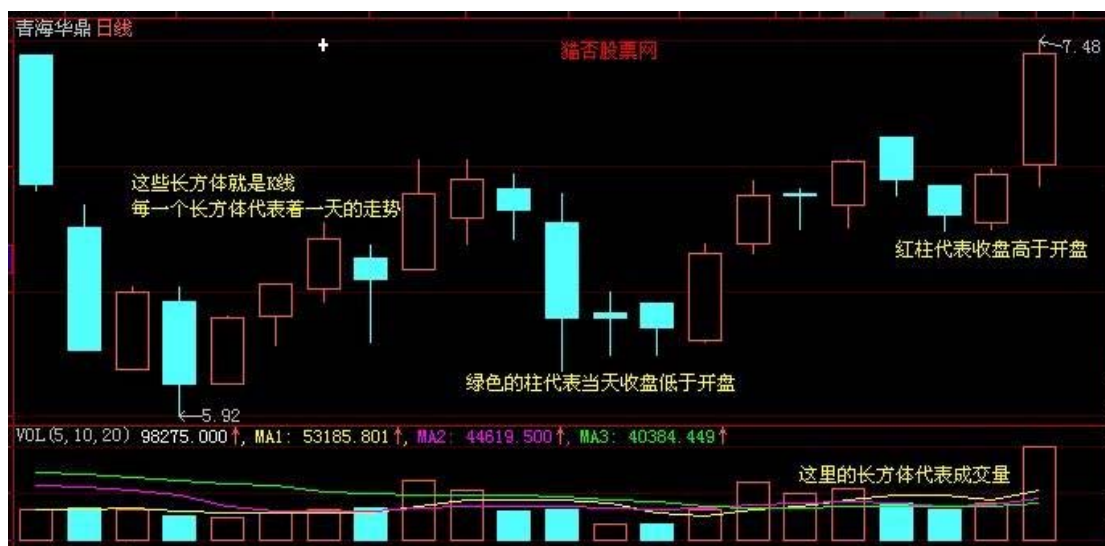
青海华鼎 日线

猫否股票网

7.48

这些长方体就是K线
每一个长方体代表着一天的走势

红柱代表收盘高于开盘

绿色的柱代表当天收盘低于开盘

5.92

VOL(5,10,20) 98275.000↑, MA1: 53185.801↑, MA2: 44619.500↑, MA3: 40384.449↑

这里的长方体代表成交量